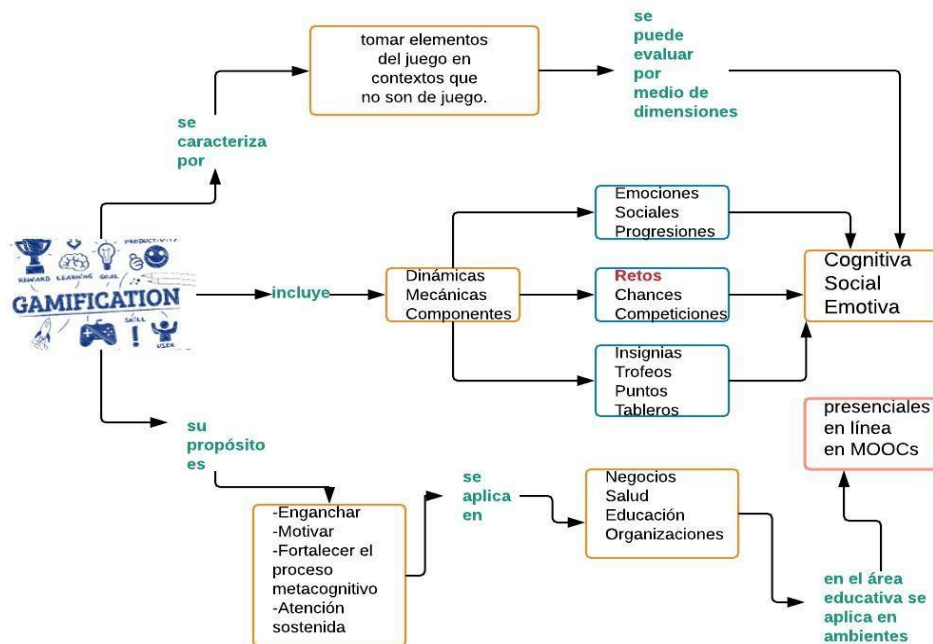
REWARD LEARNING GOAL PRODUCTIVITY
GAMIFICATION
SKILL USER

se caracteriza por

tomar elementos del juego en contextos que no son de juego.

se puede evaluar por medio de dimensiones

incluye

Dinámicas
Mecánicas
Componentes

Emociones
Sociales
Progresiones

Retos
Chances
Competiciones

Insignias
Trofeos
Puntos
Tableros

Cognitiva
Social
Emotiva

su propósito es

-Enganchar
-Motivar
-Fortalecer el proceso metacognitivo
-Atención sostenida

se aplica en

Negocios
Salud
Educación
Organizaciones

en el área educativa se aplica en ambientes

presenciales
en línea
en MOOCs